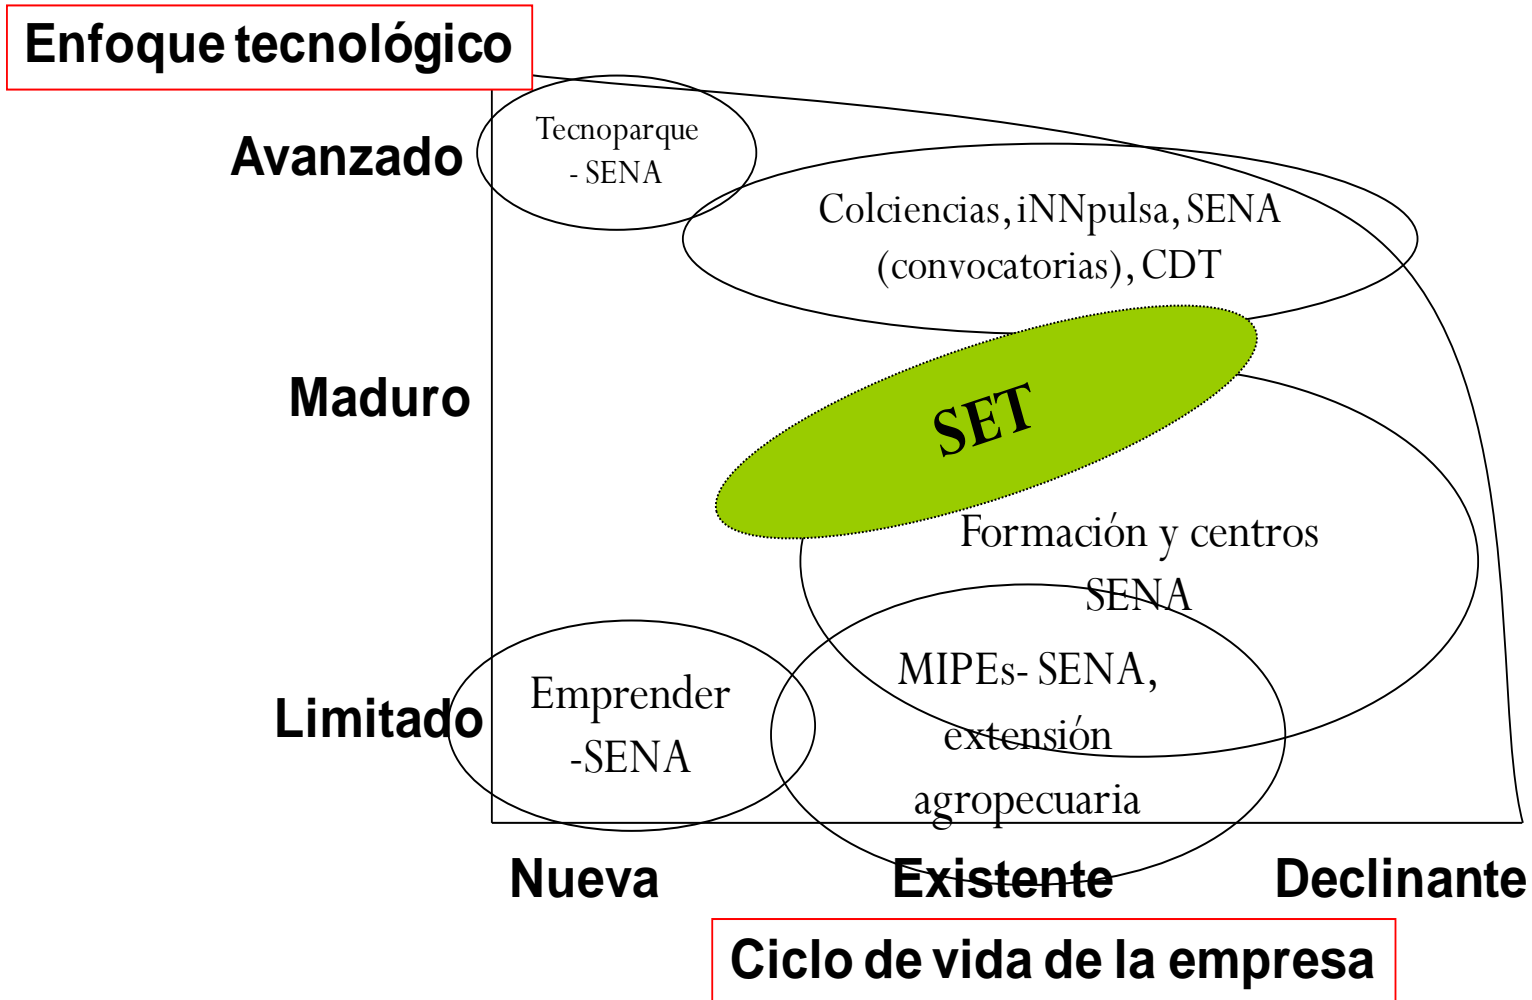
Enfoque tecnológico

Avanzado

Maduro

Limitado

Tecnoparque - SENA

Colciencias, iNNpulsa, SENA (convocatorias), CDT

SET

Formación y centros SENA

Emprender -SENA

MIPEs- SENA, extensión agropecuaria

Nueva

Existente

Declinante

Ciclo de vida de la empresa